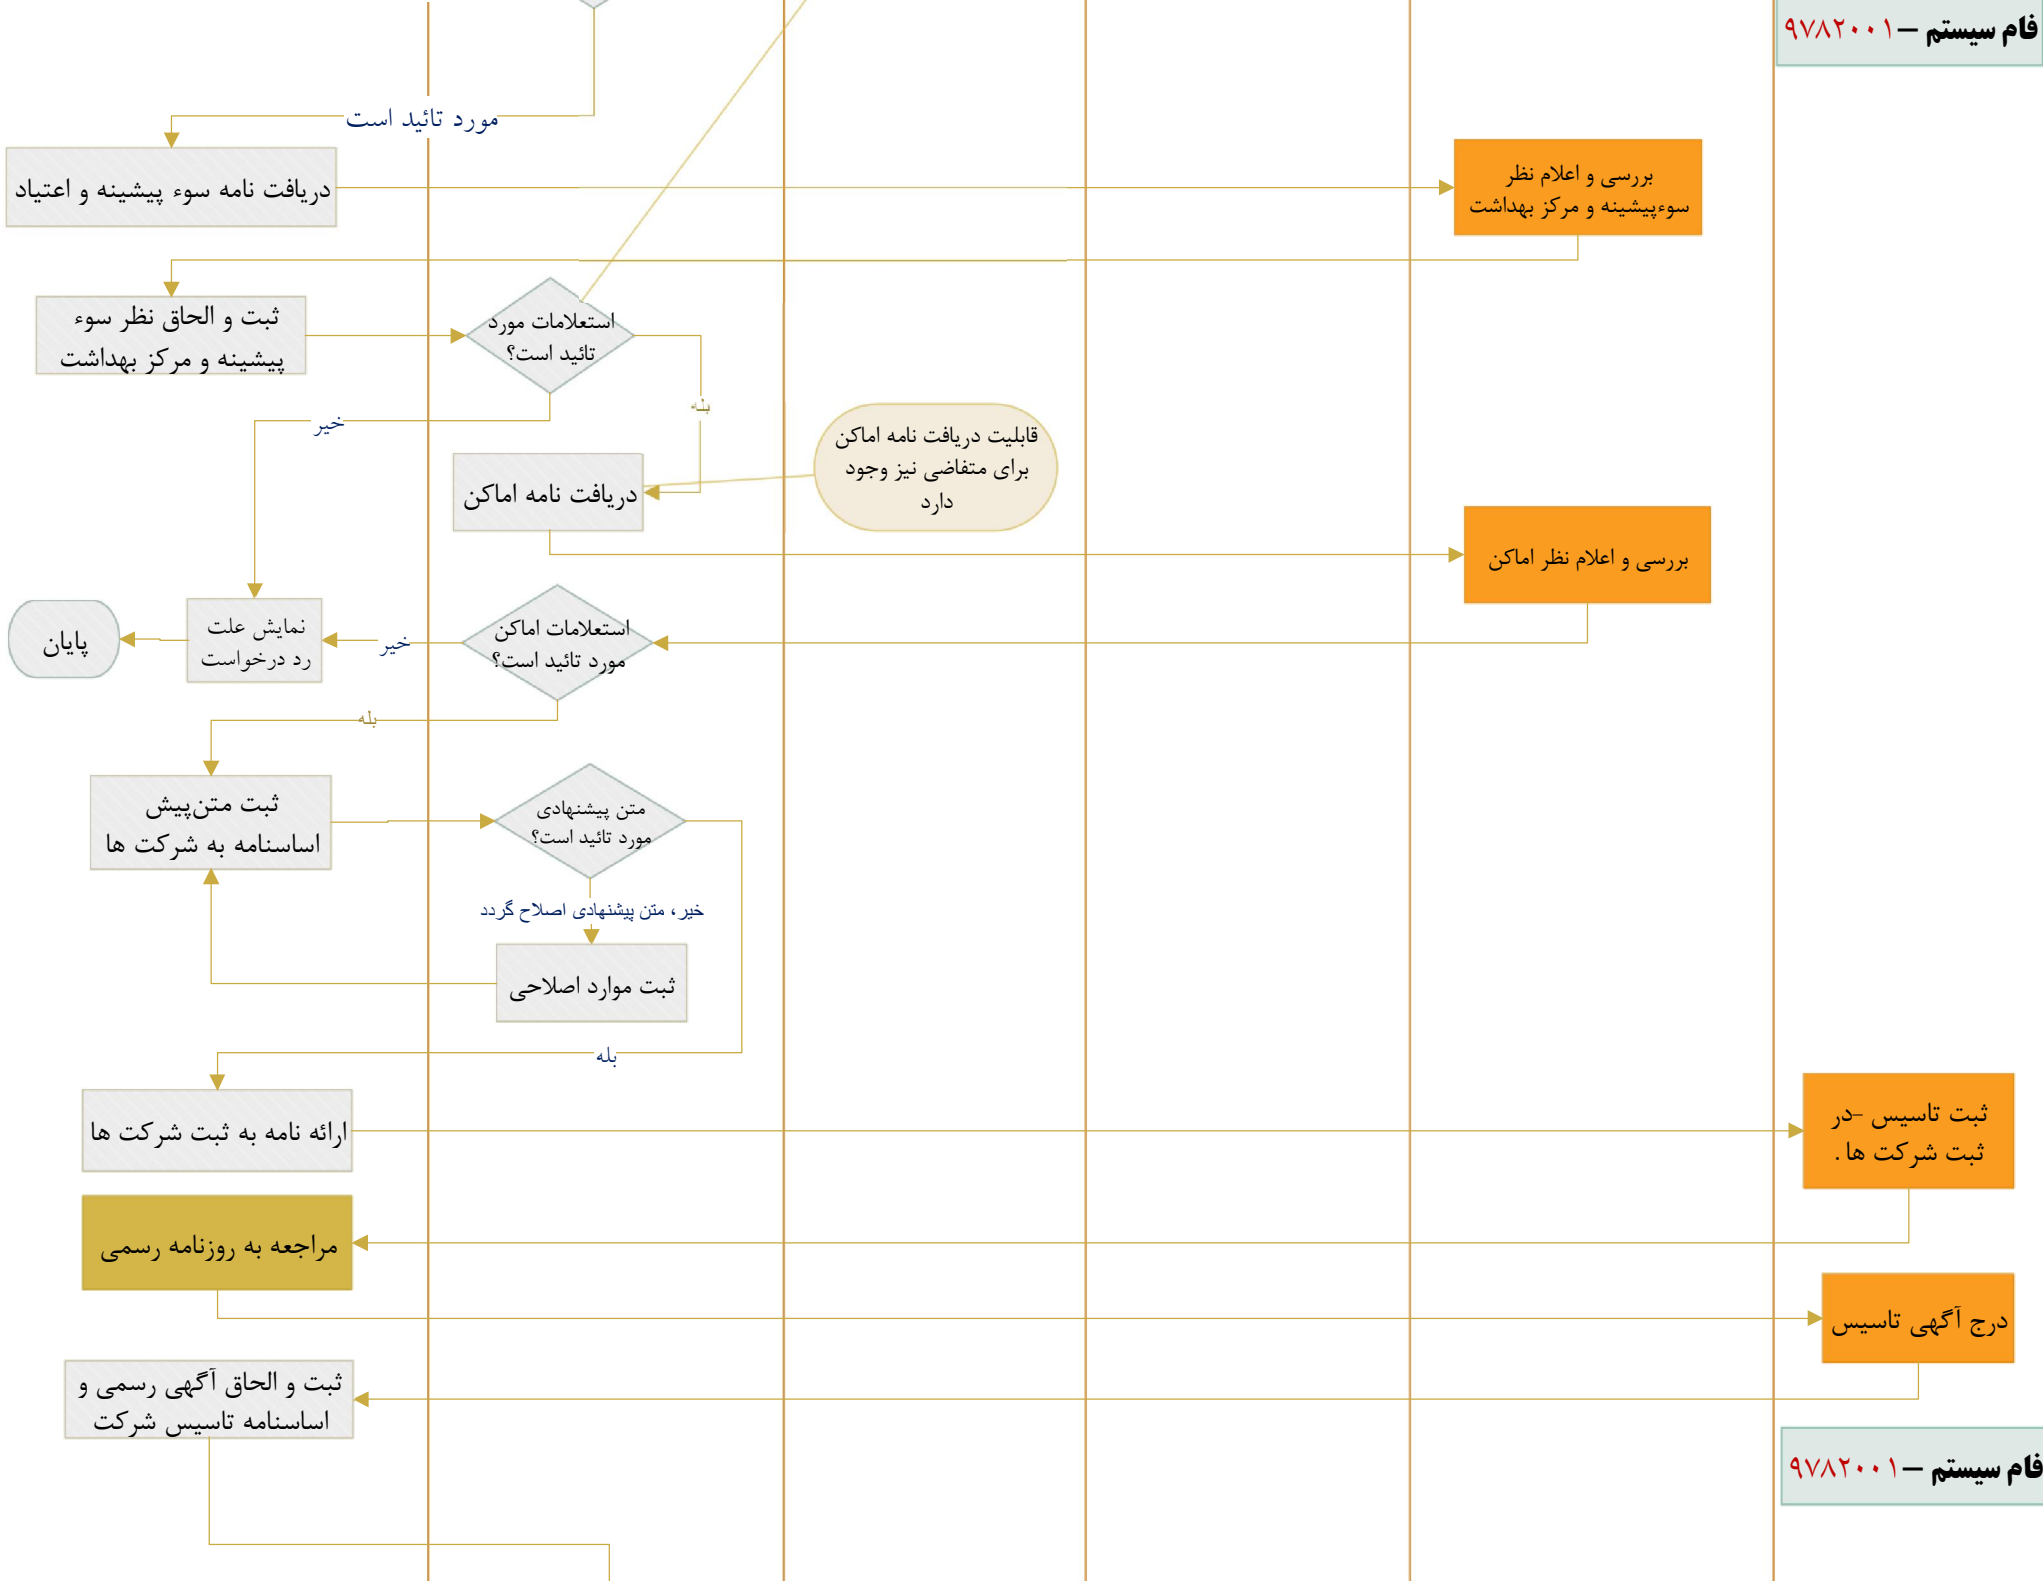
فام سیستم – ۹۷۸۲۰۰۱

مورد تائید است

دریافت نامه سوء پیشینه و اعتیاد

بررسی و اعلام نظر سوءپیشینه و مرکز بهداشت

ثبت و الحاق نظر سوء پیشینه و مرکز بهداشت

استعلامات مورد تائید است؟

بله

خیر

قابلیت دریافت نامه اماکن برای متقاضی نیز وجود دارد

دریافت نامه اماکن

بررسی و اعلام نظر اماکن

پایان

نمایش علت رد درخواست

خیر

استعلامات اماکن مورد تائید است؟

بله

ثبت متن‌پیش اساسنامه به شرکت ها

متن پیشنهادی مورد تائید است؟

خیر ، متن پیشنهادی اصلاح گردد

ثبت موارد اصلاحی

بله

ارائه نامه به ثبت شرکت ها

ثبت تاسیس –در ثبت شرکت ها .

مراجعه به روزنامه رسمی

درج آگهی تاسیس

ثبت و الحاق آگهی رسمی و اساسنامه تاسیس شرکت

فام سیستم – ۹۷۸۲۰۰۱